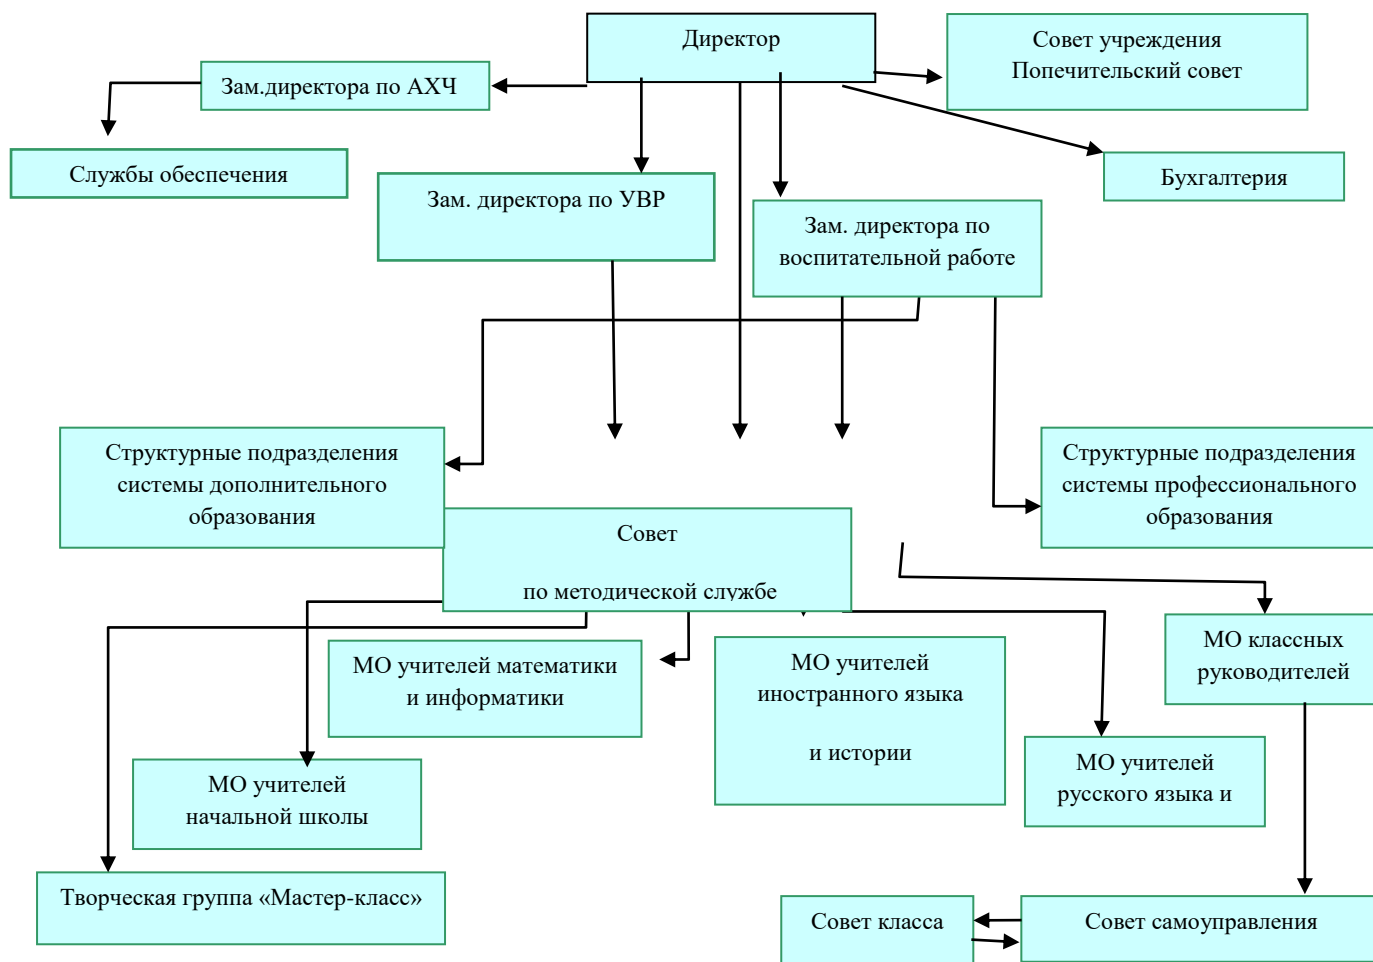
Директор

Совет учреждения
Попечительский совет

Зам.директора по АХЧ

Службы обеспечения

Зам. директора по УВР

Бухгалтерия

Зам. директора по воспитательной работе

Структурные подразделения системы дополнительного образования

Структурные подразделения системы профессионального образования

Совет

по методической службе

МО классных руководителей

МО учителей математики и информатики

МО учителей иностранного языка

и истории

МО учителей русского языка и

МО учителей начальной школы

Творческая группа «Мастер-класс»

Совет класса

Совет самоуправления